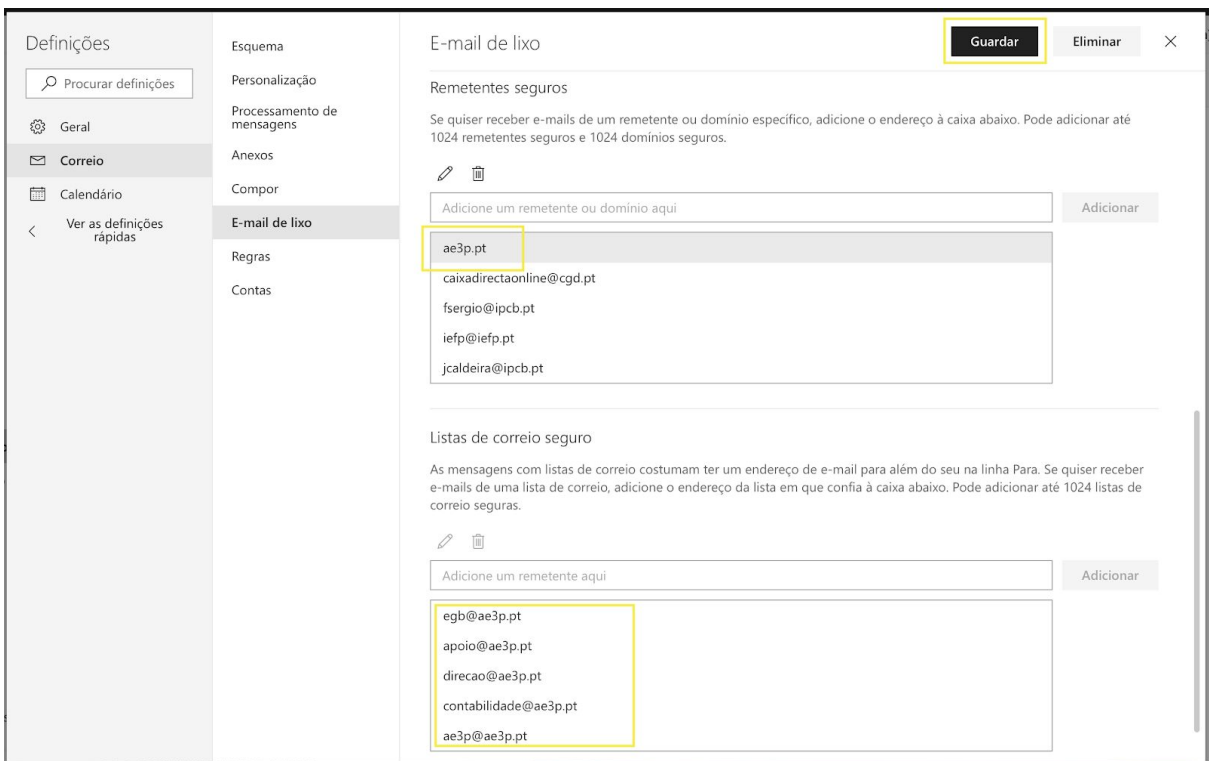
Definições

Procurar definições

Geral

Correio

Calendário

Ver as definições rápidas

Esquema

Personalização

Processamento de mensagens

Anexos

Compor

E-mail de lixo

Regras

Contas

E-mail de lixo

Guardar

Eliminar

Remetentes seguros

Se quiser receber e-mails de um remetente ou domínio específico, adicione o endereço à caixa abaixo. Pode adicionar até 1024 remetentes seguros e 1024 domínios seguros.

Adicione um remetente ou domínio aqui

Adicionar

ae3p.pt

caixadirectaonline@cgd.pt

fsergio@ipcb.pt

iefp@iefp.pt

jcaldeira@ipcb.pt

Listas de correio seguro

As mensagens com listas de correio costumam ter um endereço de e-mail para além do seu na linha Para. Se quiser receber e-mails de uma lista de correio, adicione o endereço da lista em que confia à caixa abaixo. Pode adicionar até 1024 listas de correio seguras.

Adicione um remetente aqui

Adicionar

egb@ae3p.pt

apoio@ae3p.pt

direcao@ae3p.pt

contabilidade@ae3p.pt

ae3p@ae3p.pt